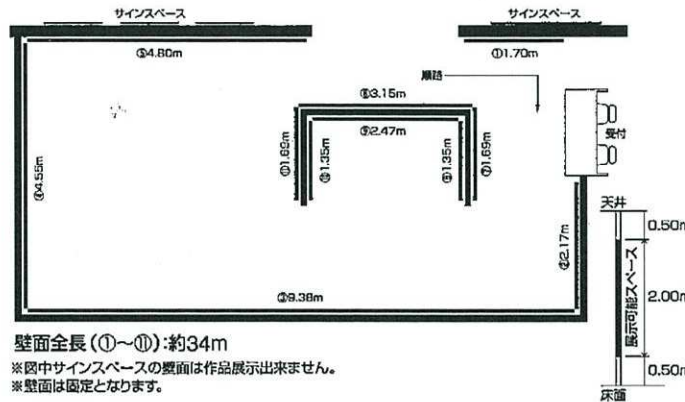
サインスペース

サインスペース

④4.80m

①1.70m

順路

⑤3.15m

受付

④4.55m

⑩1.69m

⑪1.35m

⑨2.47m

⑧1.35m

⑦1.69m

②2.17m

③9.38m

天井

0.50m

展示可能スペース

2.00m

0.50m

床面

壁面全長(①~⑪):約34m

※図中サインスペースの壁面は作品展示出来ません。

※壁面は固定となります。